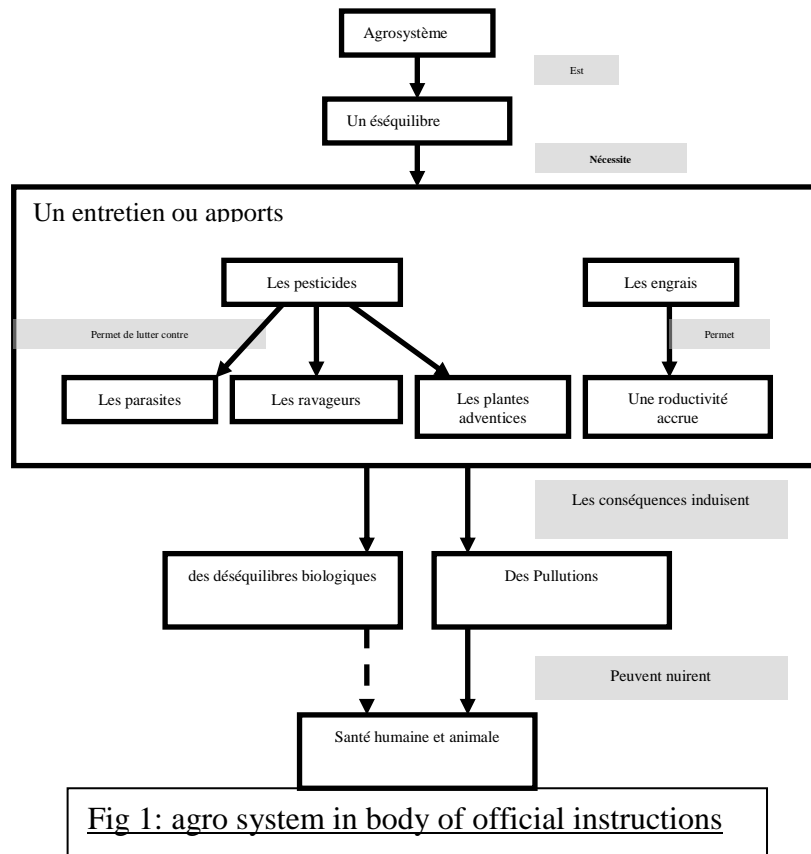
Agrosystème

Est

Un éséquilibre

Nécessite

Un entretien ou apports

Les pesticides

Les engrais

Permet de lutter contre

Permet

Les parasites

Les ravageurs

Les plantes adventices

Une roductivité accrue

Les conséquences induisent

des déséquilibres biologiques

Des Pullutions

Peuvent nuirent

Santé humaine et animale

Fig 1: agro system in body of official instructions